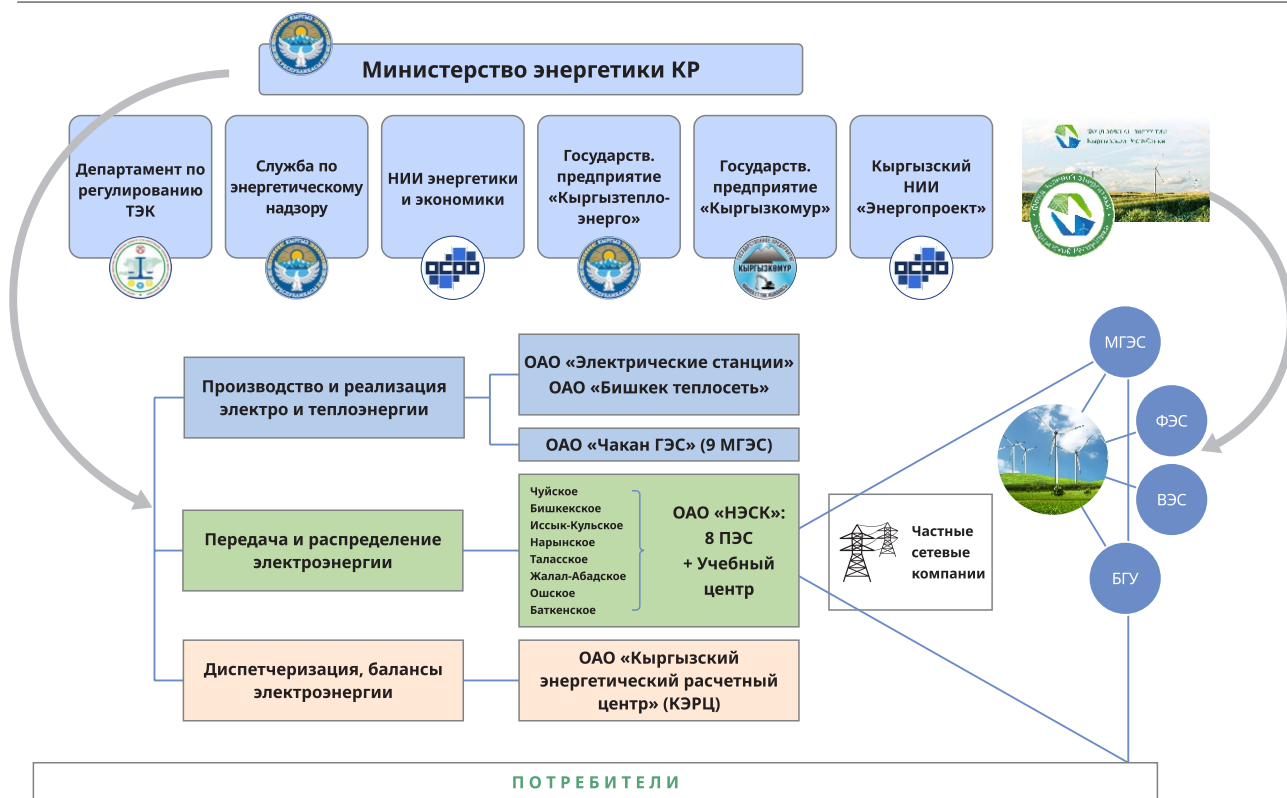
Министерство энергетики КР

Департамент по регулированию ТЭК

Служба по энергетическому надзору

НИИ энергетики и экономики

Государств. предприятие «Кыргызтеплоэнерго»

Государств. предприятие «Кыргызкомур»

Кыргызский НИИ «Энергопроект»

КЫРГЫЗКОМУР

Производство и реализация электро и теплоэнергии

ОАО «Электрические станции»
ОАО «Бишкек теплосеть»

ОАО «Чакан ГЭС» (9 МГЭС)

Передача и распределение электроэнергии

Чуйское
Бишкекское
Иссык-Кульское
Нарынское
Таласское
Жалал-Абадское
Ошское
Баткенское

ОАО «НЭСК»: 8 ПЭС + Учебный центр

Частные сетевые компании

Диспетчеризация, балансы электроэнергии

ОАО «Кыргызский энергетический расчетный центр» (КЭРЦ)

МГЭС

ФЭС

ВЭС

БГУ

ПОТРЕБИТЕЛИ